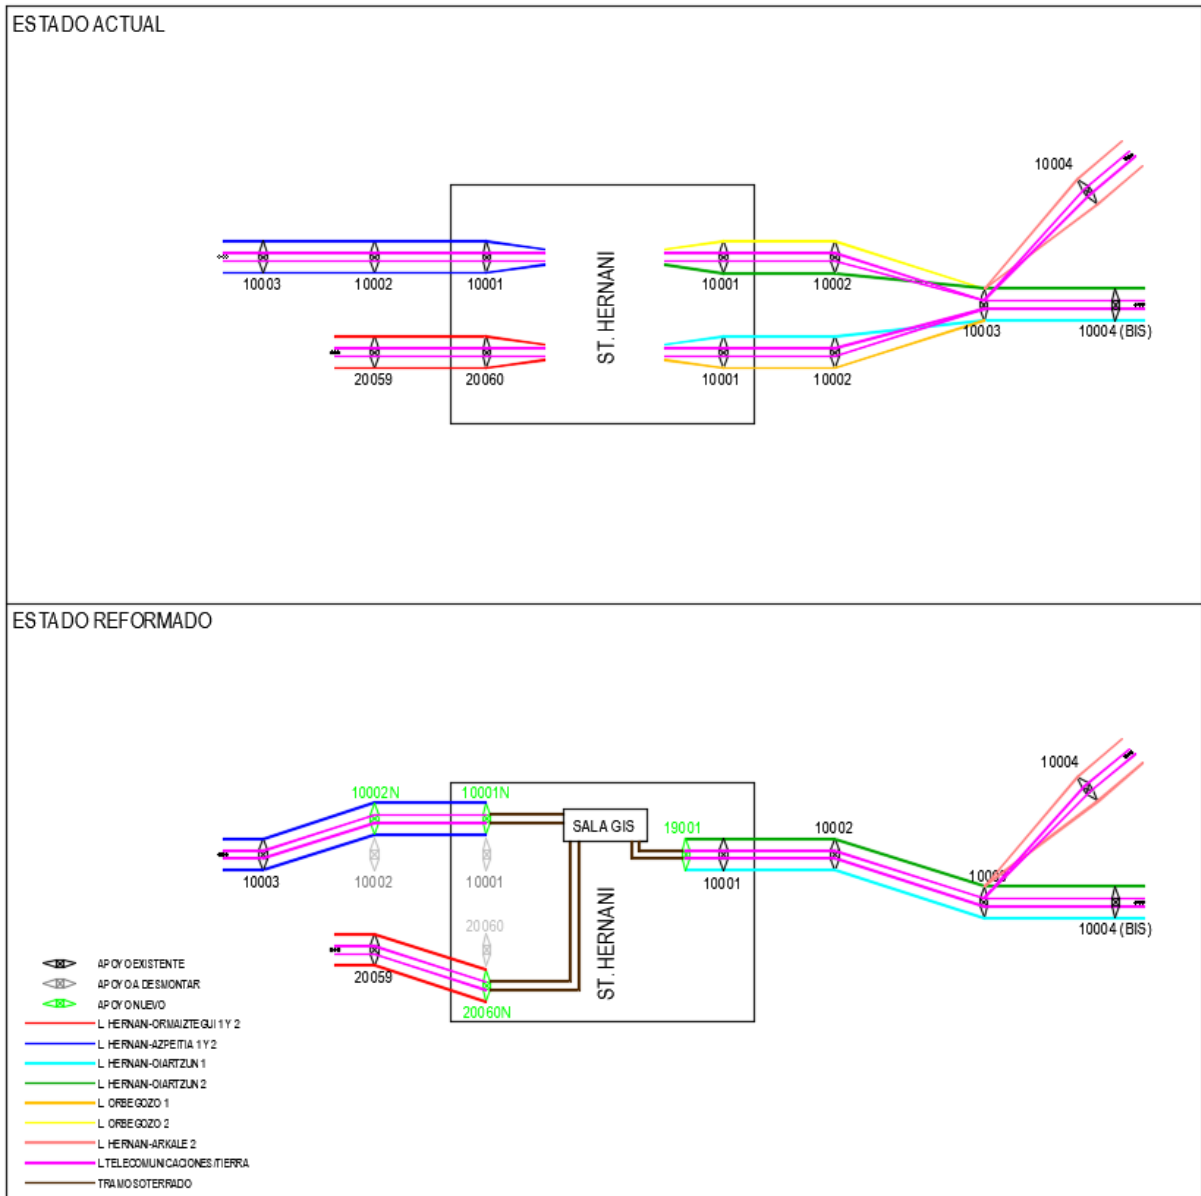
ESTADO ACTUAL

10004

10003
10002
10001
ST. HERNANI
10001
10002
10003
10004 (BIS)
20059
20060
10001
10002

ESTADO REFORMADO

10004
10002N
10001N
SALA GIS
19001
10002
10003
10002
10001
10001
10003
10004 (BIS)
20060
ST. HERNANI
20059
20060N

APOYO EXISTENTE
APOYO A DESMONTAR
APOYO NUEVO
L HERNAN-ORMAIZTEGUI 1 Y 2
L HERNAN-AZPEITIA 1 Y 2
L HERNAN-OIARTZUN 1
L HERNAN-OIARTZUN 2
L ORBEGOZO 1
L ORBEGOZO 2
L HERNAN-ARKALE 2
L TELECOMUNICACIONES/TIERRA
TRAMO SOTERRADO